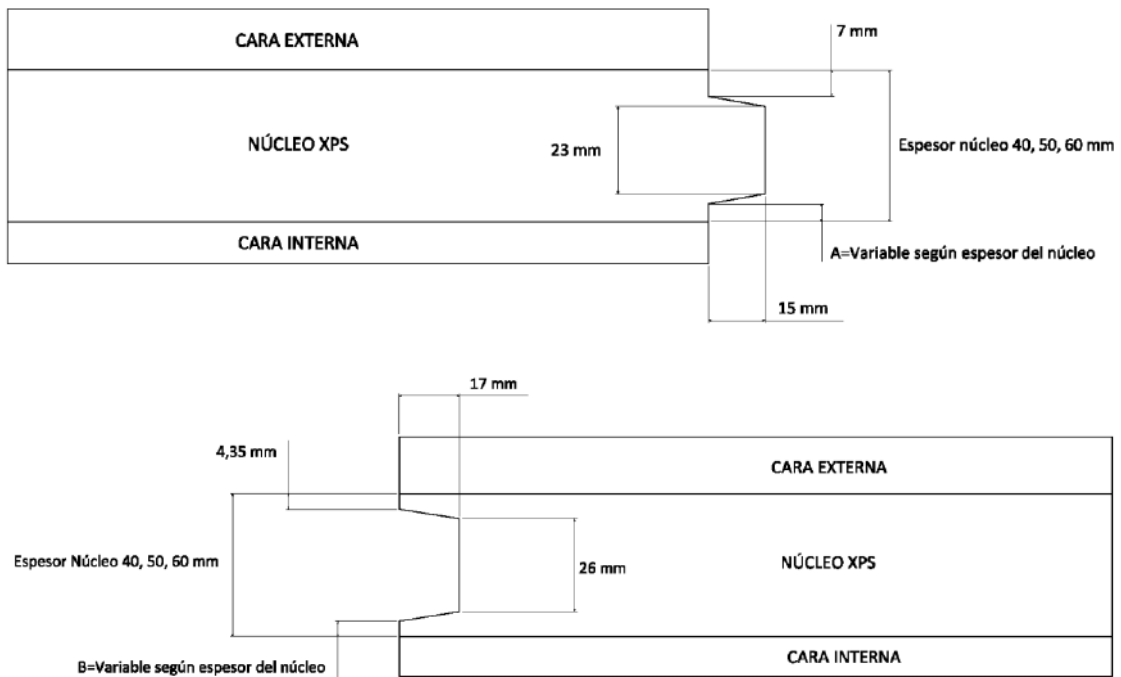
CARA EXTERNA

7 mm

NÚCLEO XPS

23 mm

Espesor núcleo 40, 50, 60 mm

CARA INTERNA

A=Variable según espesor del núcleo

15 mm

17 mm

4,35 mm

CARA EXTERNA

Espesor Núcleo 40, 50, 60 mm

26 mm

NÚCLEO XPS

CARA INTERNA

B=Variable según espesor del núcleo